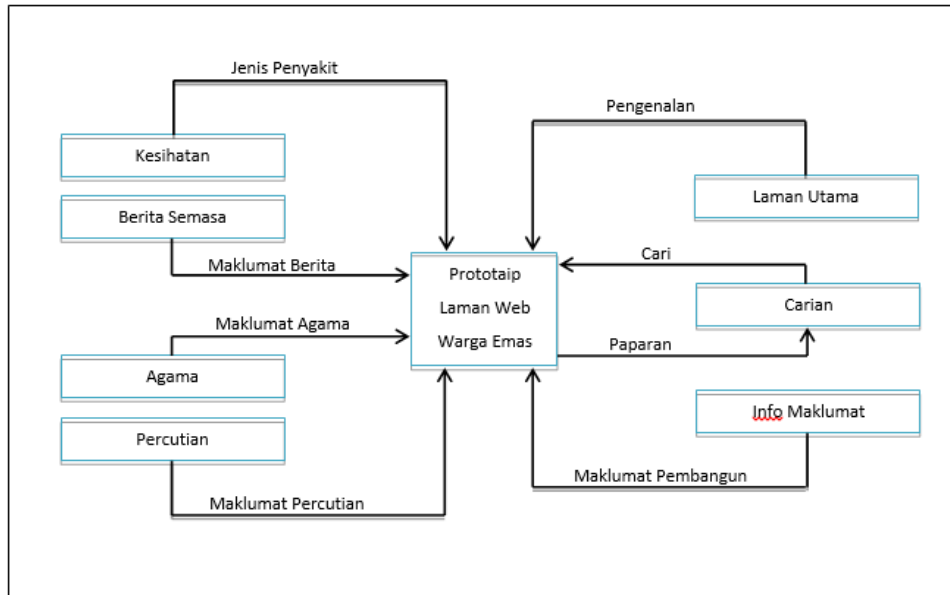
Jenis Penyakit

Kesihatan

Berita Semasa

Maklumat Berita

Maklumat Agama

Agama

Percutian

Maklumat Percutian

Prototaip
Laman Web
Warga Emas

Pengenalan

Laman Utama

Cari

Carian

Paparan

Info Maklumat

Maklumat Pembangun